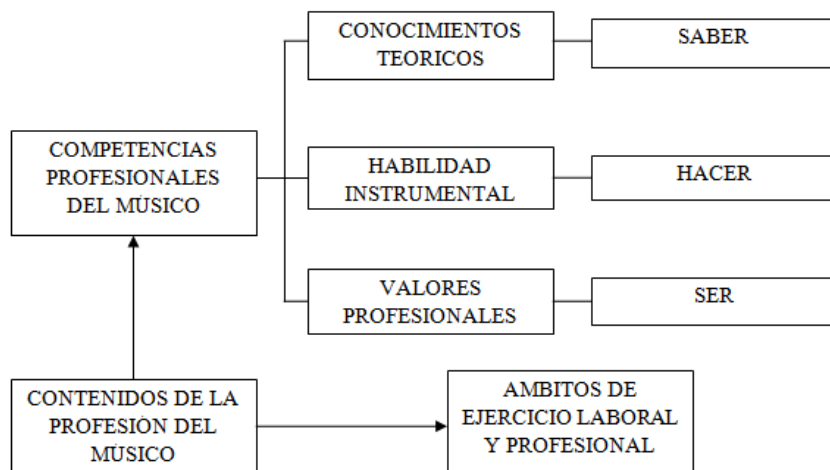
COMPETENCIAS PROFESIONALES DEL MÚSICO

CONOCIMIENTOS TEORICOS

SABER

HABILIDAD INSTRUMENTAL

HACER

VALORES PROFESIONALES

SER

CONTENIDOS DE LA PROFESIÓN DEL MÚSICO

AMBITOS DE EJERCICIO LABORAL Y PROFESIONAL